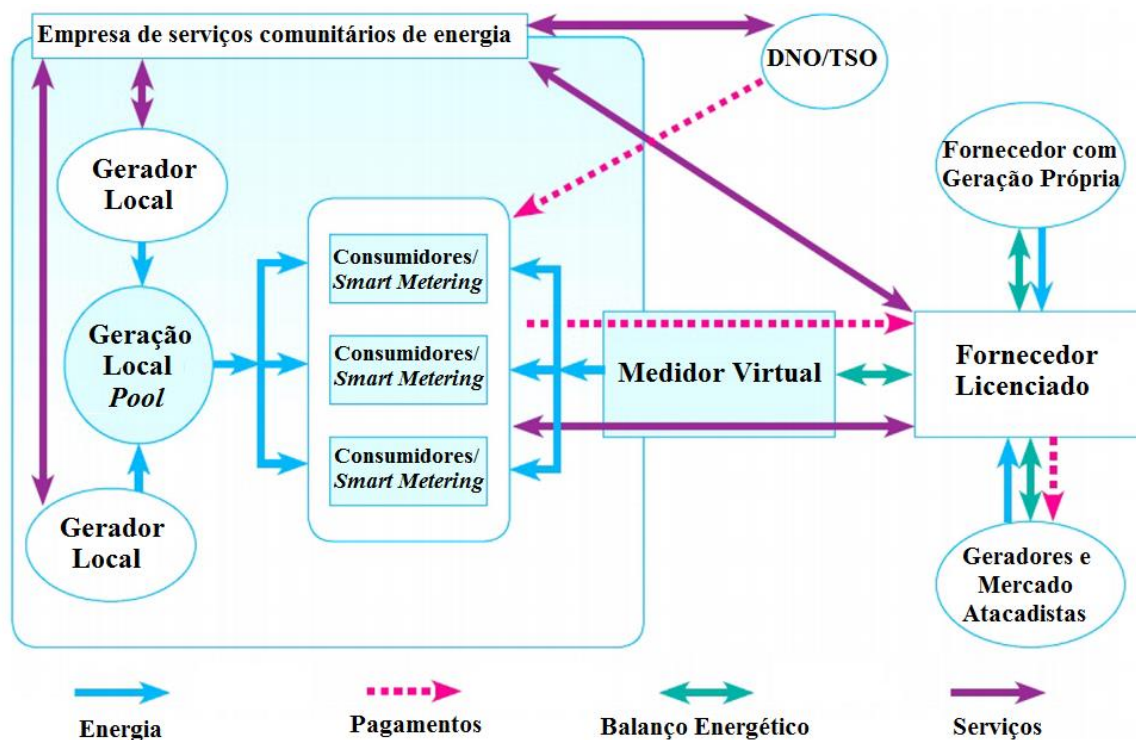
Empresa de serviços comunitários de energia

DNO/TSO

Gerador Local

Geração Local *Pool*

Gerador Local

Consumidores/ *Smart Metering*

Consumidores/ *Smart Metering*

Consumidores/ *Smart Metering*

Medidor Virtual

Fornecedor com Geração Própria

Fornecedor Licenciado

Geradores e Mercado Atacadistas

Energia

Pagamentos

Balanço Energético

Serviços